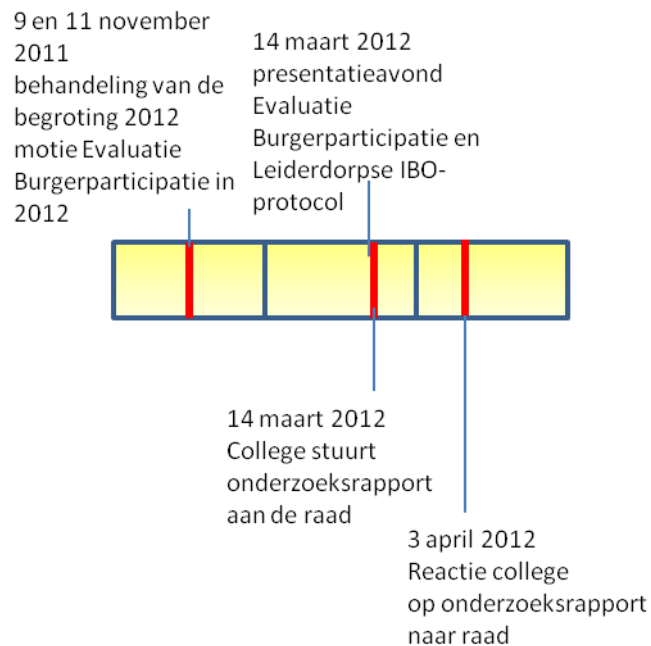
9 en 11 november 2011
behandeling van de begroting 2012
motie Evaluatie Burgerparticipatie in 2012

14 maart 2012
presentatieavond Evaluatie Burgerparticipatie en Leiderdorpse IBO-protocol

14 maart 2012
College stuurt onderzoeksrapport aan de raad

3 april 2012
Reactie college op onderzoeksrapport naar raad